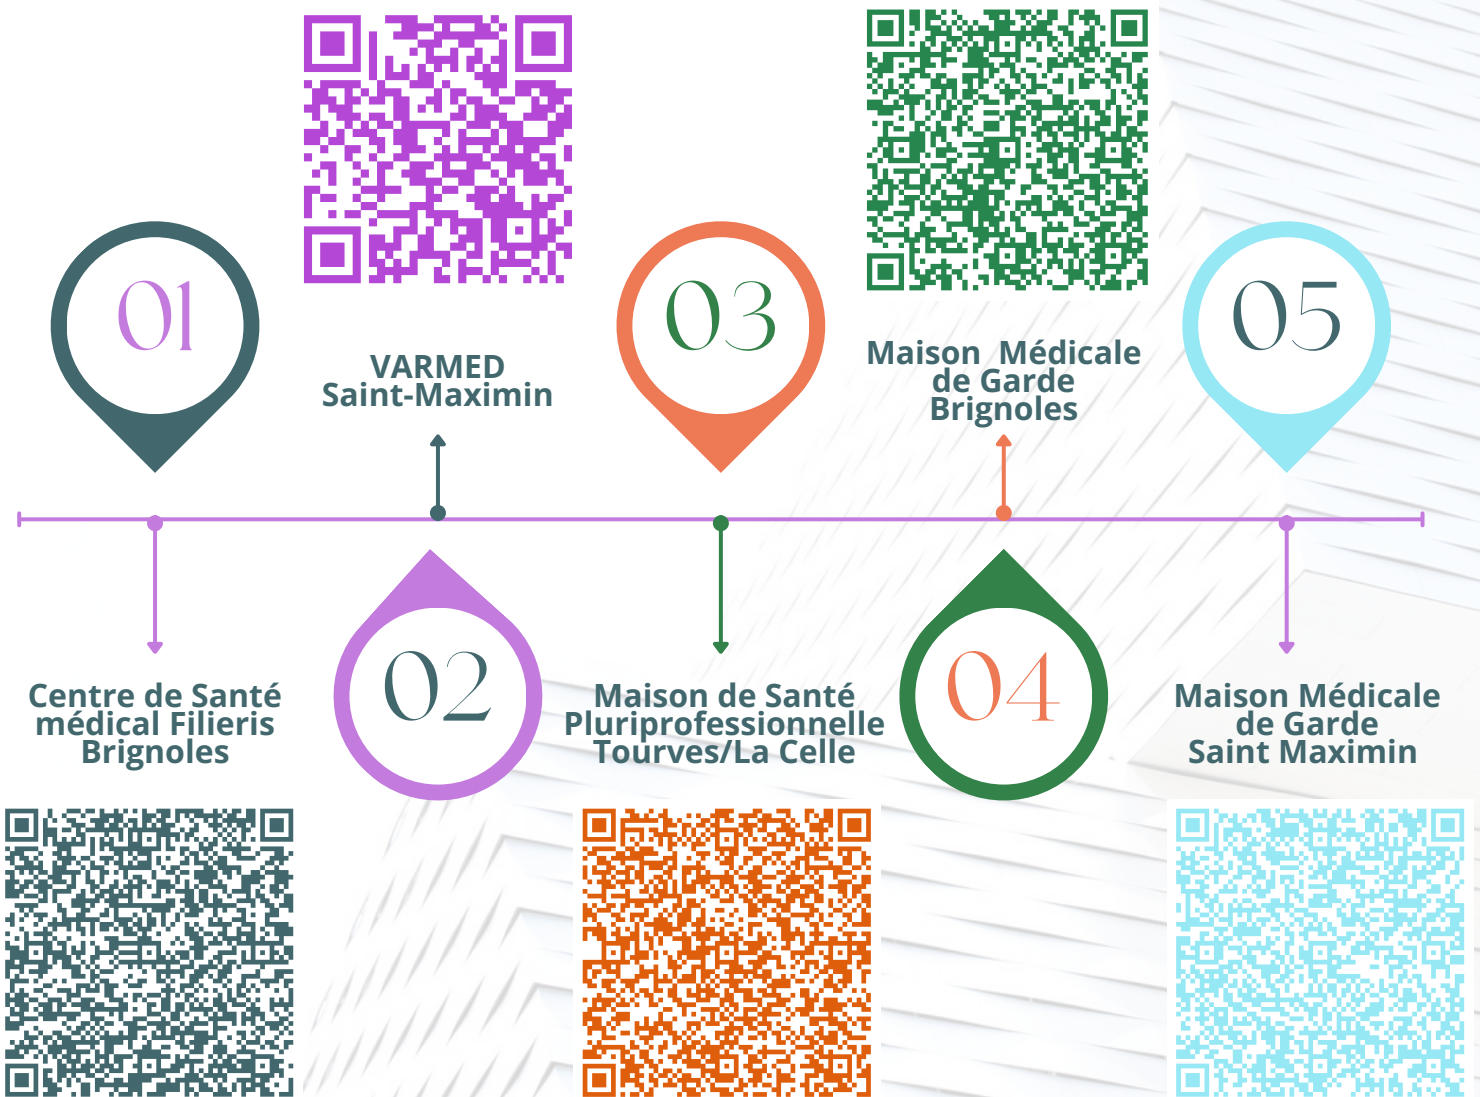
01

Centre de Santé médical Filieris Brignoles

VARMED Saint-Maximin

02

03

Maison de Santé Pluriprofessionnelle Tourves/La Celle

Maison Médicale de Garde Brignoles

04

05

Maison Médicale de Garde Saint Maximin